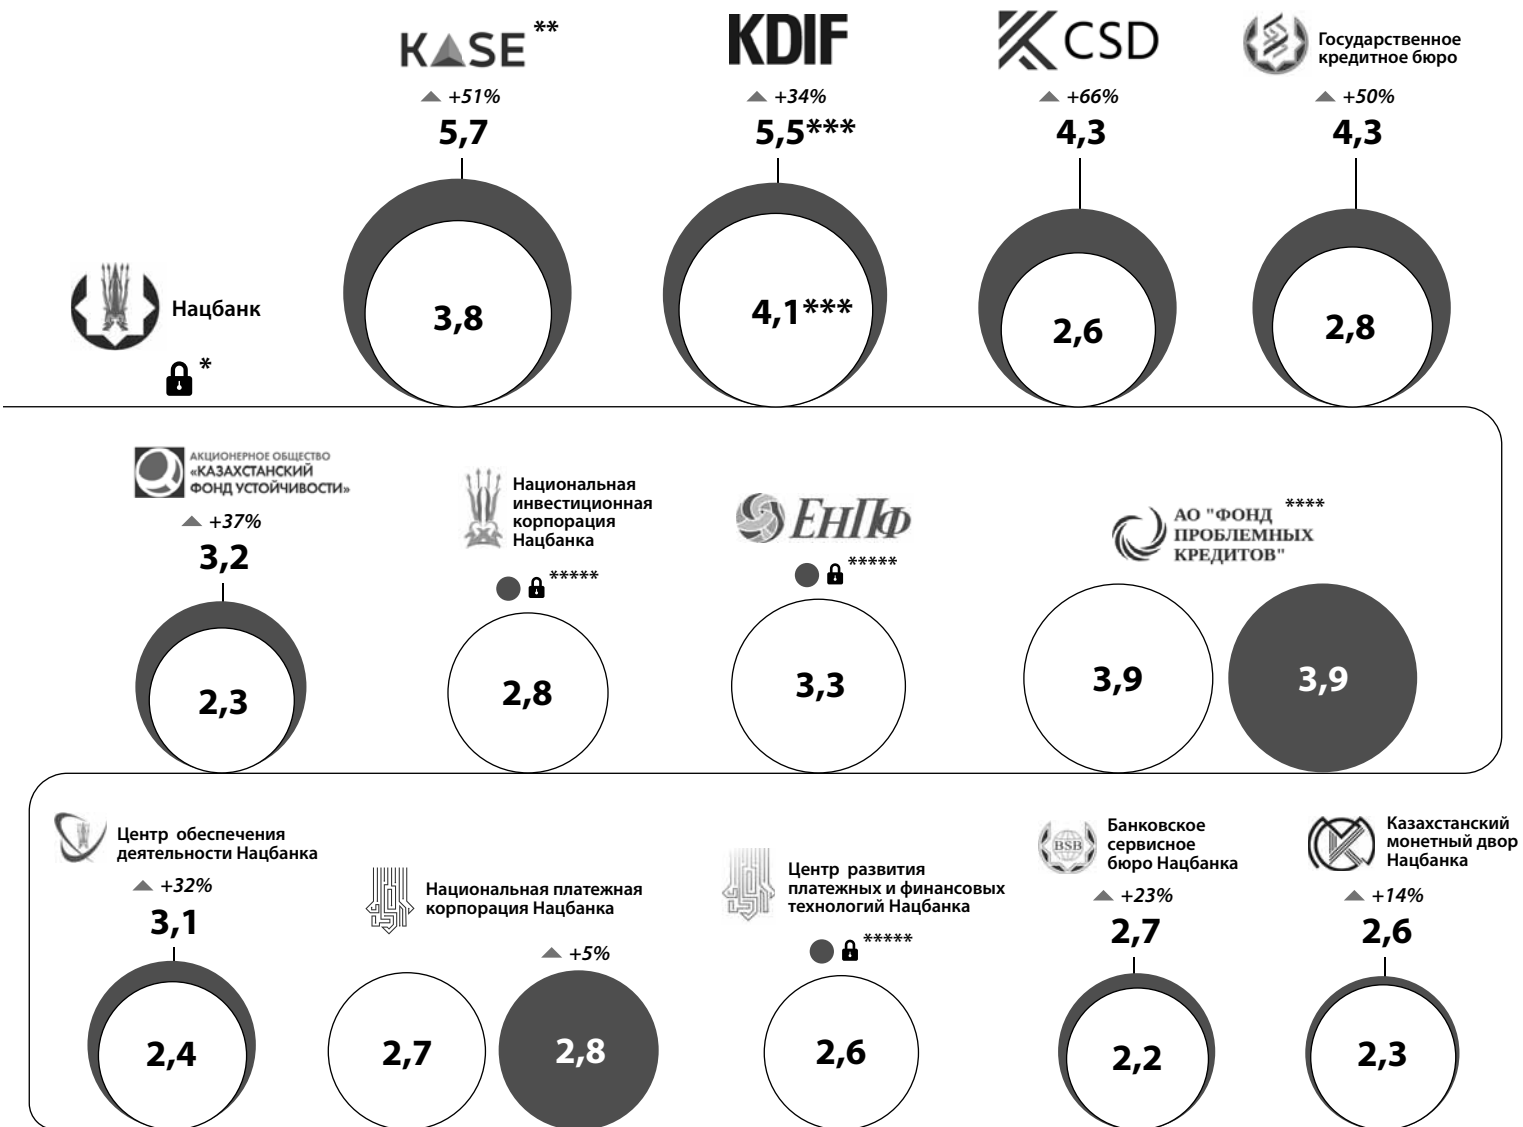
KASE **

+51%

5,7

3,8

KDIF

+34%

5,5***

4,1***

CSD

+66%

4,3

2,6

Государственное кредитное бюро

+50%

4,3

2,8

Нацбанк

*

АКЦИОНЕРНОЕ ОБЩЕСТВО «КАЗАХСТАНСКИЙ ФОНД УСТОЙЧИВОСТИ»

+37%

3,2

2,3

Национальная инвестиционная корпорация Нацбанка

*****

2,8

ЕНПФ

*****

3,3

АО "ФОНД ПРОБЛЕМНЫХ КРЕДИТОВ" ****

3,9

3,9

Центр обеспечения деятельности Нацбанка

+32%

3,1

2,4

Национальная платежная корпорация Нацбанка

+5%

2,7

2,8

Центр развития платежных и финансовых технологий Нацбанка

*****

2,6

BSB

Банковское сервисное бюро Нацбанка

+23%

2,7

2,2

Казахстанский монетный двор Нацбанка

+14%

2,6

2,3